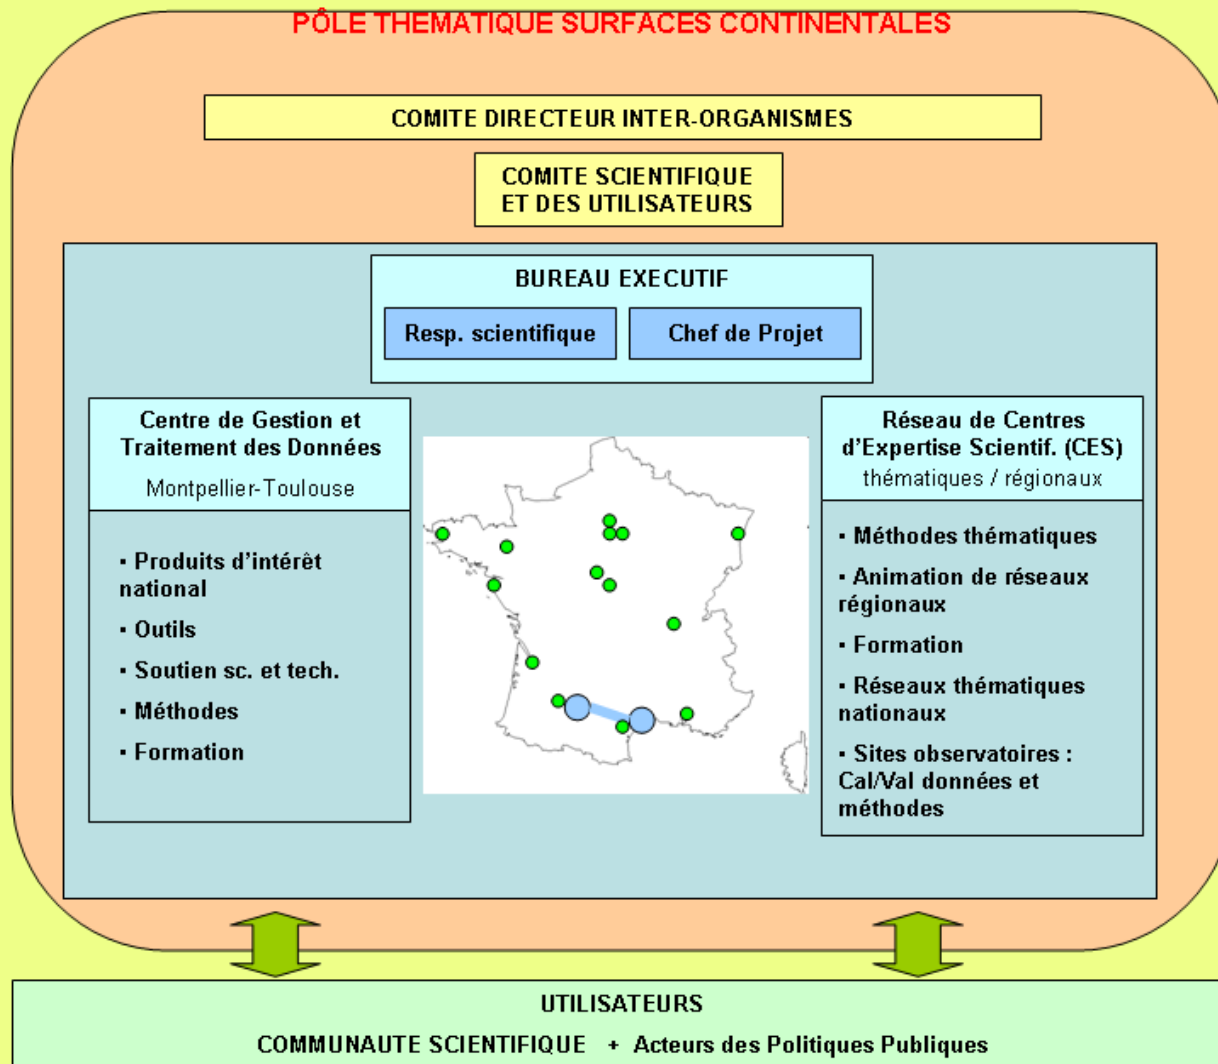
PÔLE THEMATIQUE SURFACES CONTINENTALES

COMITE DIRECTEUR INTER-ORGANISMES

COMITE SCIENTIFIQUE ET DES UTILISATEURS

BUREAU EXECUTIF

Resp. scientifique

Chef de Projet

Centre de Gestion et Traitement des Données

Montpellier-Toulouse

▪ Produits d'intérêt national

▪ Outils

▪ Soutien sc. et tech.

▪ Méthodes

▪ Formation

Réseau de Centres d'Expertise Scientif. (CES)

thématiques / régionaux

▪ Méthodes thématiques

▪ Animation de réseaux régionaux

▪ Formation

▪ Réseaux thématiques nationaux

▪ Sites observatoires : Cal/Val données et méthodes

UTILISATEURS

COMMUNAUTE SCIENTIFIQUE + Acteurs des Politiques Publiques